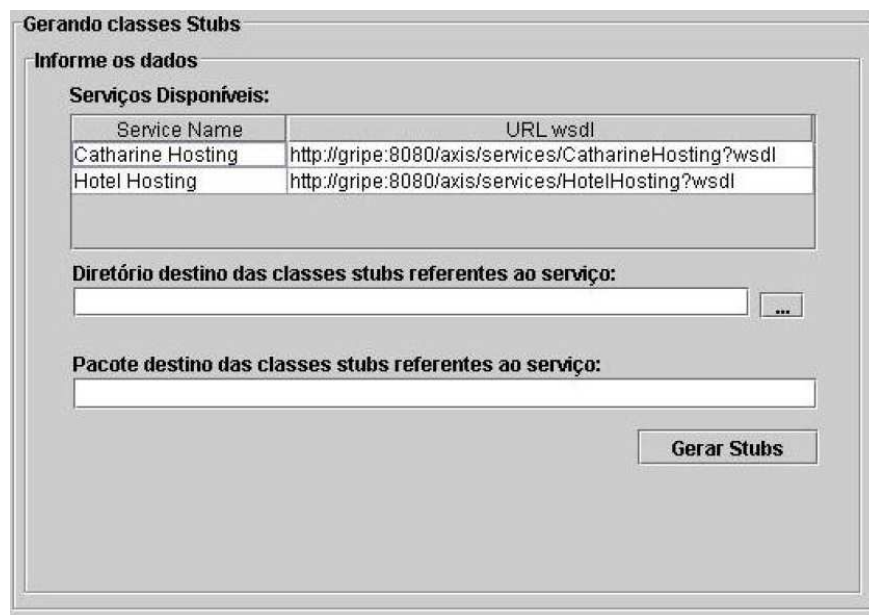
Gerando classes Stubs

Informe os dados

Serviços Disponíveis:

| Service Name | URL wsdl |
|---|---|
| Catharine Hosting | http://gripe:8080/axis/services/CatharineHosting?wsdl |
| Hotel Hosting | http://gripe:8080/axis/services/HotelHosting?wsdl |

Diretório destino das classes stubs referentes ao serviço:

...

Pacote destino das classes stubs referentes ao serviço:

Gerar Stubs